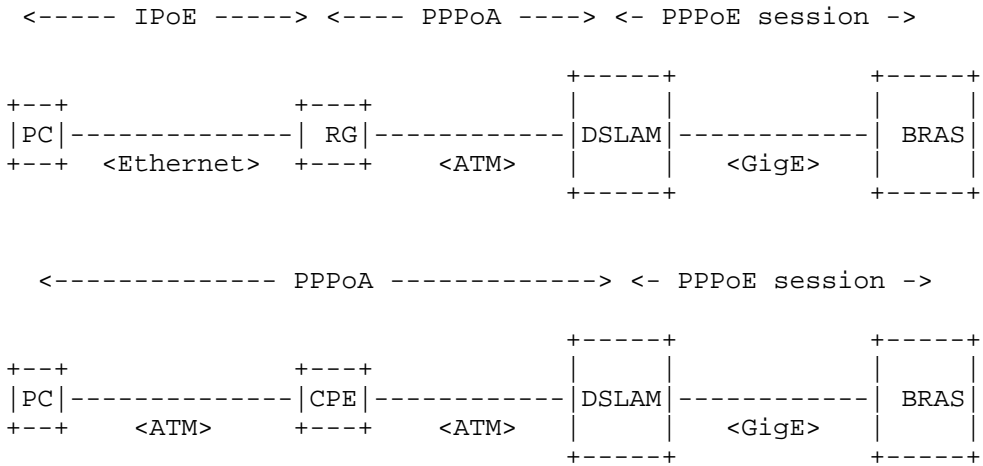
<----- IPoE -----> <---- PPPoA ----> <- PPPoE session ->

PC

<Ethernet>

RG

<ATM>

DSLAM

<GigE>

BRAS

<------------- PPPoA -------------> <- PPPoE session ->

PC

<ATM>

CPE

<ATM>

DSLAM

<GigE>

BRAS